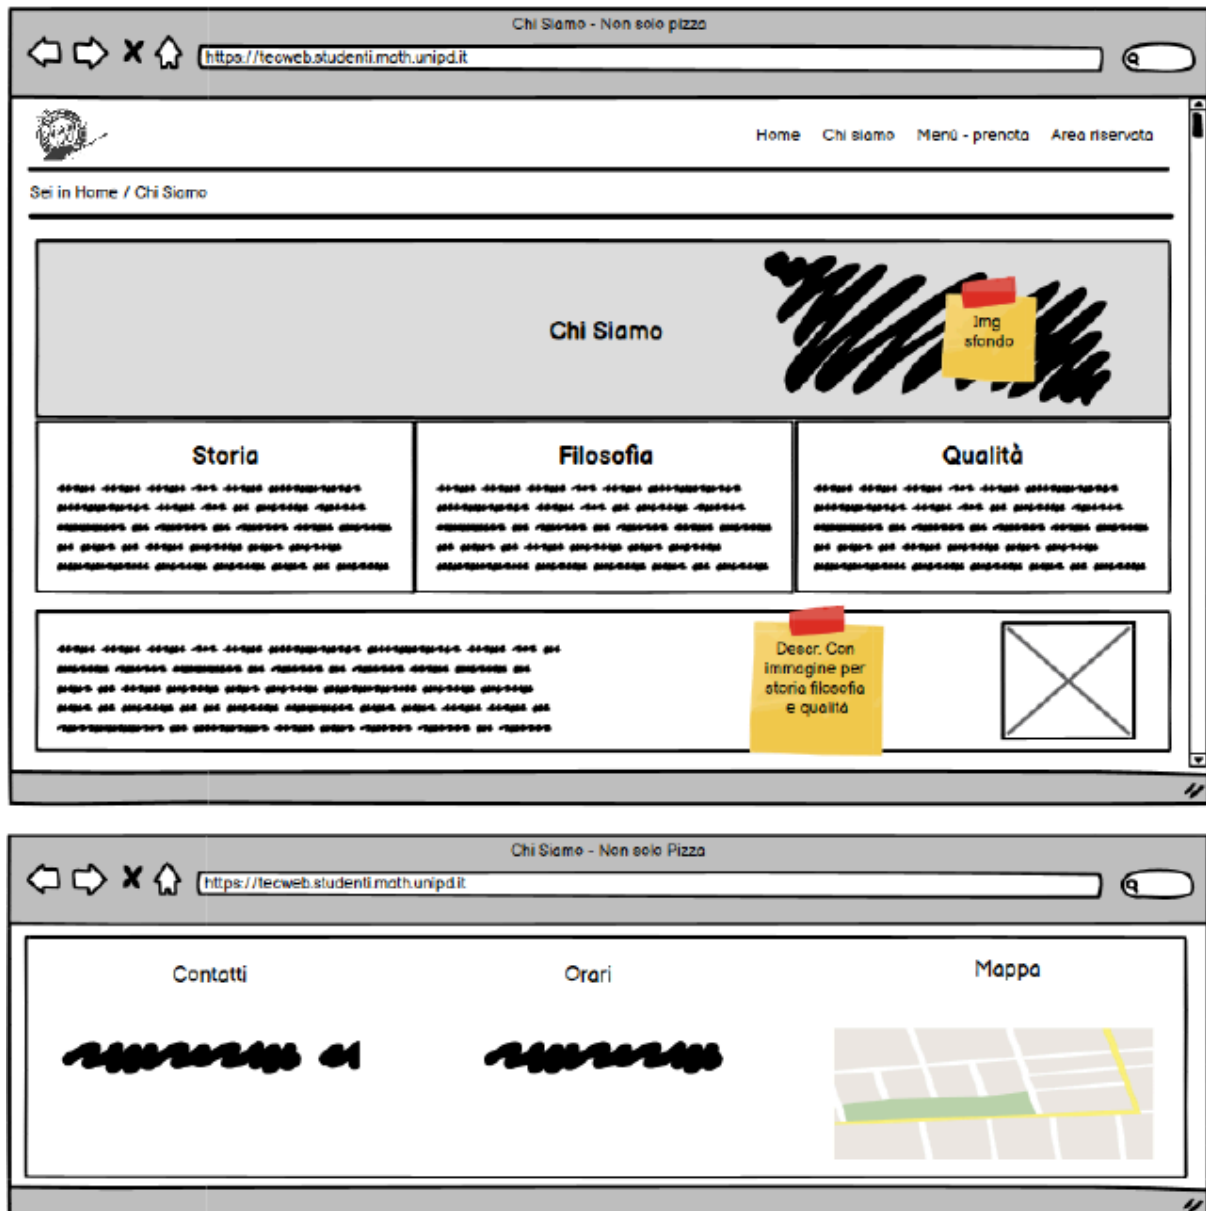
Chi Siamo - Non solo pizza

https://tecweb.studenti.math.unipd.it

Home Chi siamo Menù - prenota Area riservata

Sei in Home / Chi Siamo

Chi Siamo

Img sfondo

Storia

Filosofia

Qualità

Descr. Con immagine per storia filosofia e qualità

Chi Siamo - Non solo Pizza

https://tecweb.studenti.math.unipd.it

Contatti

Orari

Mappa